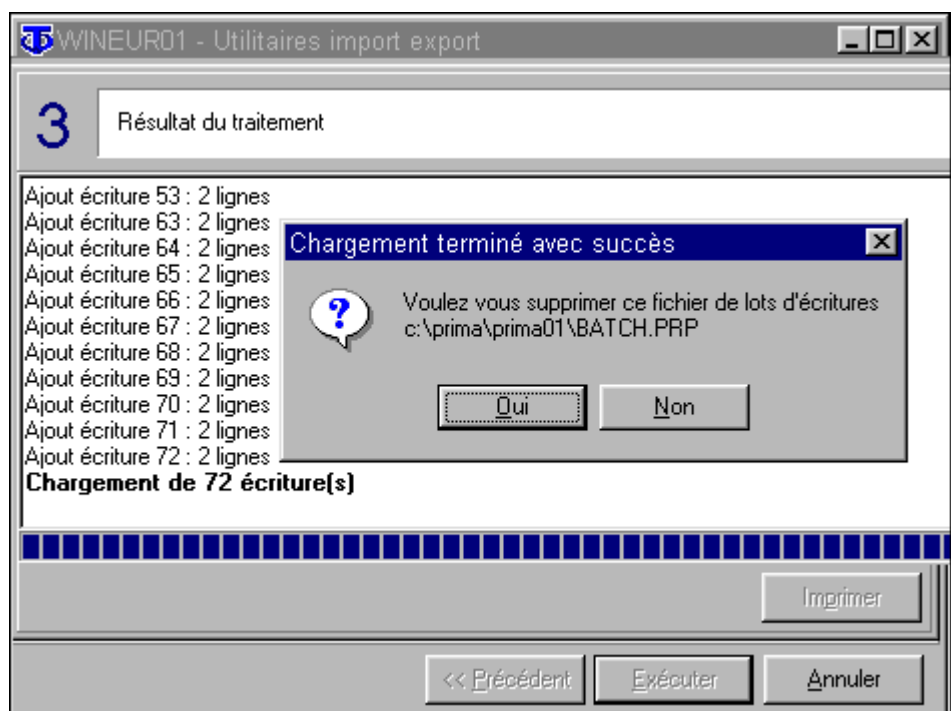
WINEUR01 - Utilitaires import export

3

Résultat du traitement

Ajout écriture 53 : 2 lignes
Ajout écriture 63 : 2 lignes
Ajout écriture 64 : 2 lignes
Ajout écriture 65 : 2 lignes
Ajout écriture 66 : 2 lignes
Ajout écriture 67 : 2 lignes
Ajout écriture 68 : 2 lignes
Ajout écriture 69 : 2 lignes
Ajout écriture 70 : 2 lignes
Ajout écriture 71 : 2 lignes
Ajout écriture 72 : 2 lignes
**Chargement de 72 écriture(s)**

Chargement terminé avec succès

Voulez vous supprimer ce fichier de lots d'écritures
c:\prima\prima01\BATCH.PRP

Oui

Non

Imprimer

<< Précédent

Exécuter

Annuler